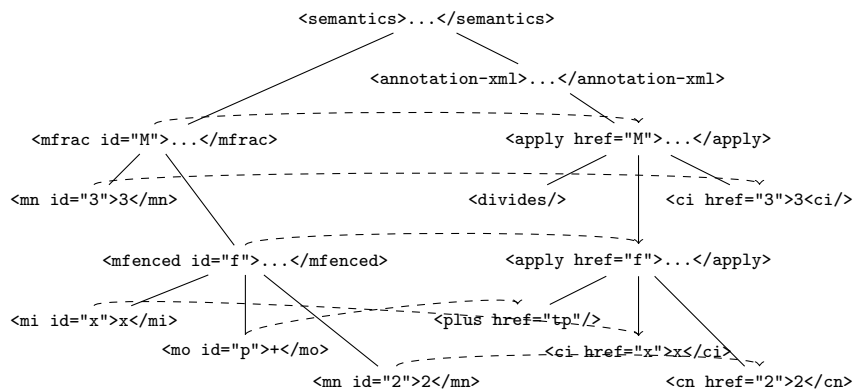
<semantics>...</semantics>

<annotation-xml>...</annotation-xml>

<mfrac id="M">...</mfrac>

<apply href="M">...</apply>

<mn id="3">3</mn>

<divides/>

<ci href="3">3<ci/>

<mfenced id="f">...</mfenced>

<apply href="f">...</apply>

<mi id="x">x</mi>

<plus href="tp"/>

<mo id="p">+</mo>

<ci href="x">x</ci>

<mn id="2">2</mn>

<cn href="2">2</cn>